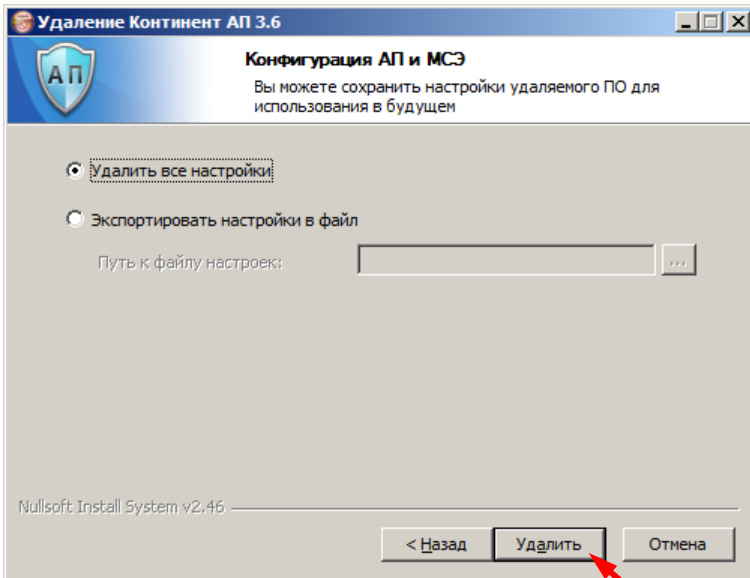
Удаление Континент АП 3.6

АП

Конфигурация АП и МСЭ

Вы можете сохранить настройки удаляемого ПО для использования в будущем

Удалить все настройки

Экспортировать настройки в файл

Путь к файлу настроек:

...

Nullsoft Install System v2.46

< Назад

Удалить

Отмена